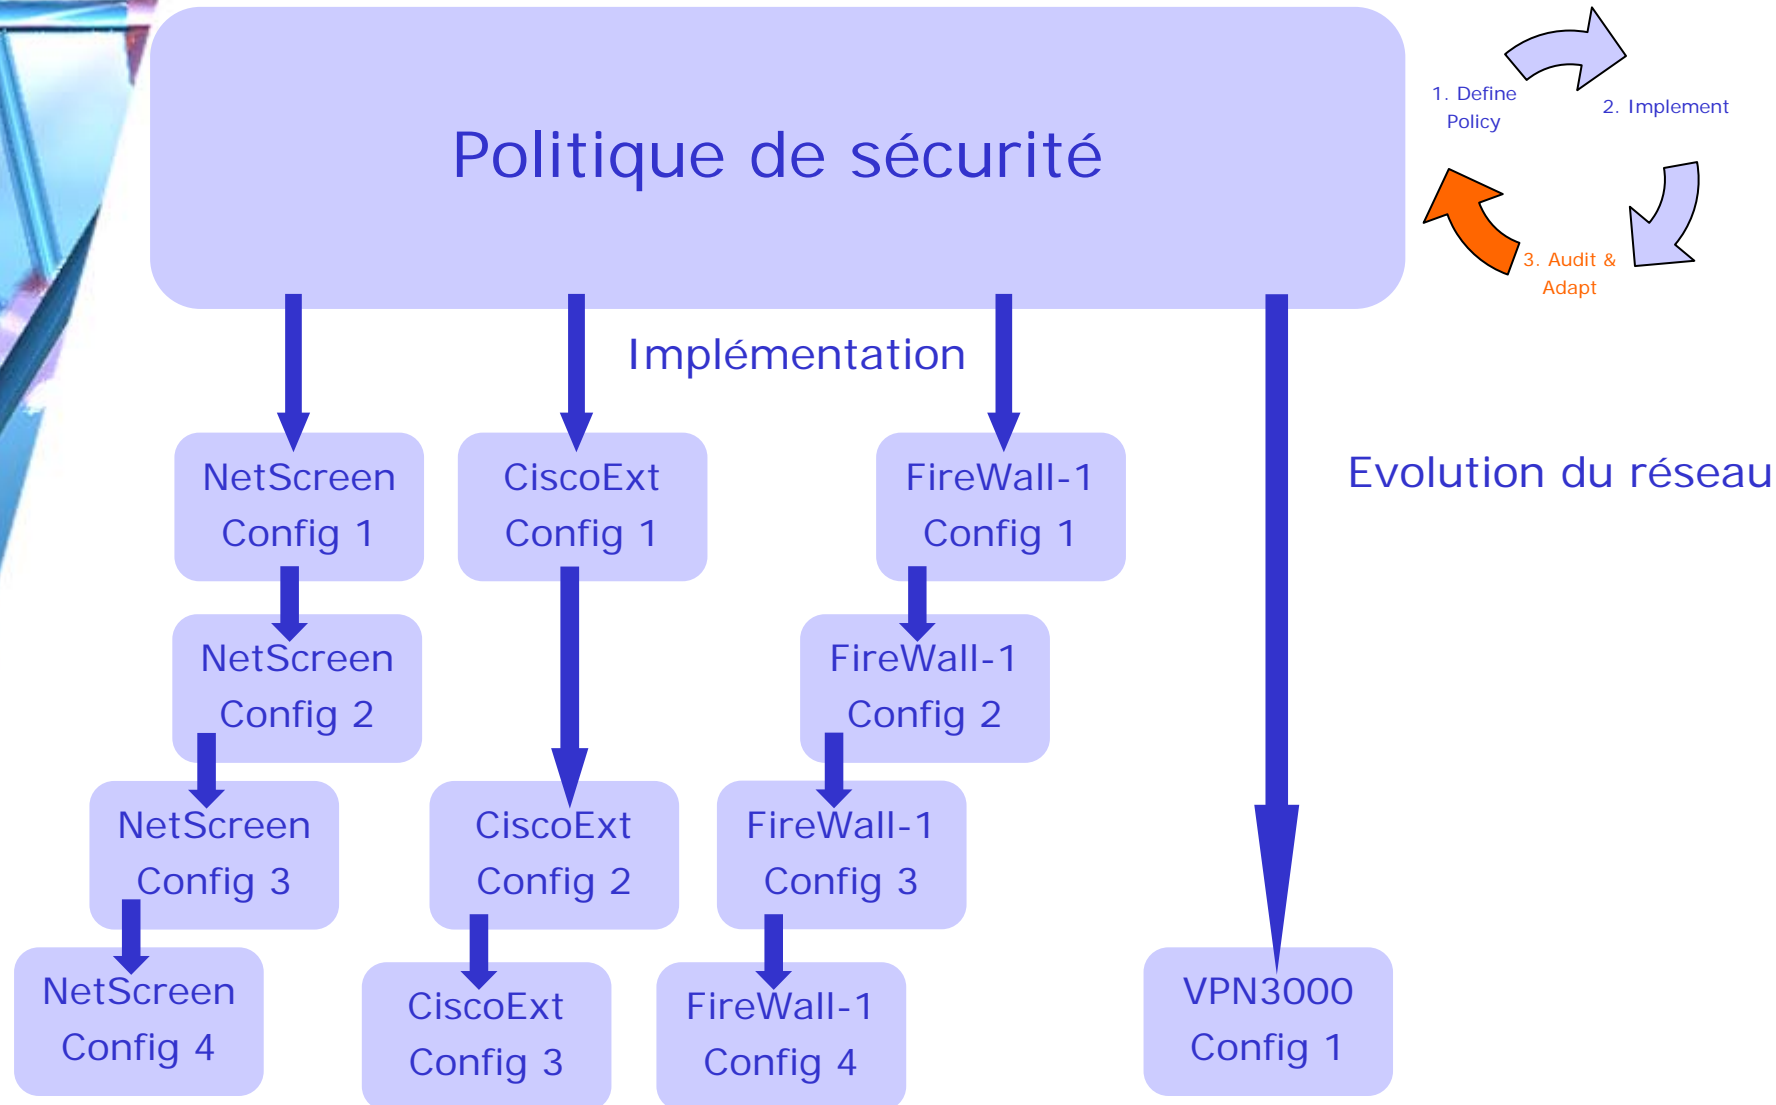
Politique de sécurité

1. Define Policy

2. Implement

3. Audit & Adapt

Implémentation

Evolution du réseau

NetScreen Config 1

CiscoExt Config 1

FireWall-1 Config 1

NetScreen Config 2

FireWall-1 Config 2

NetScreen Config 3

CiscoExt Config 2

FireWall-1 Config 3

NetScreen Config 4

CiscoExt Config 3

FireWall-1 Config 4

VPN3000 Config 1